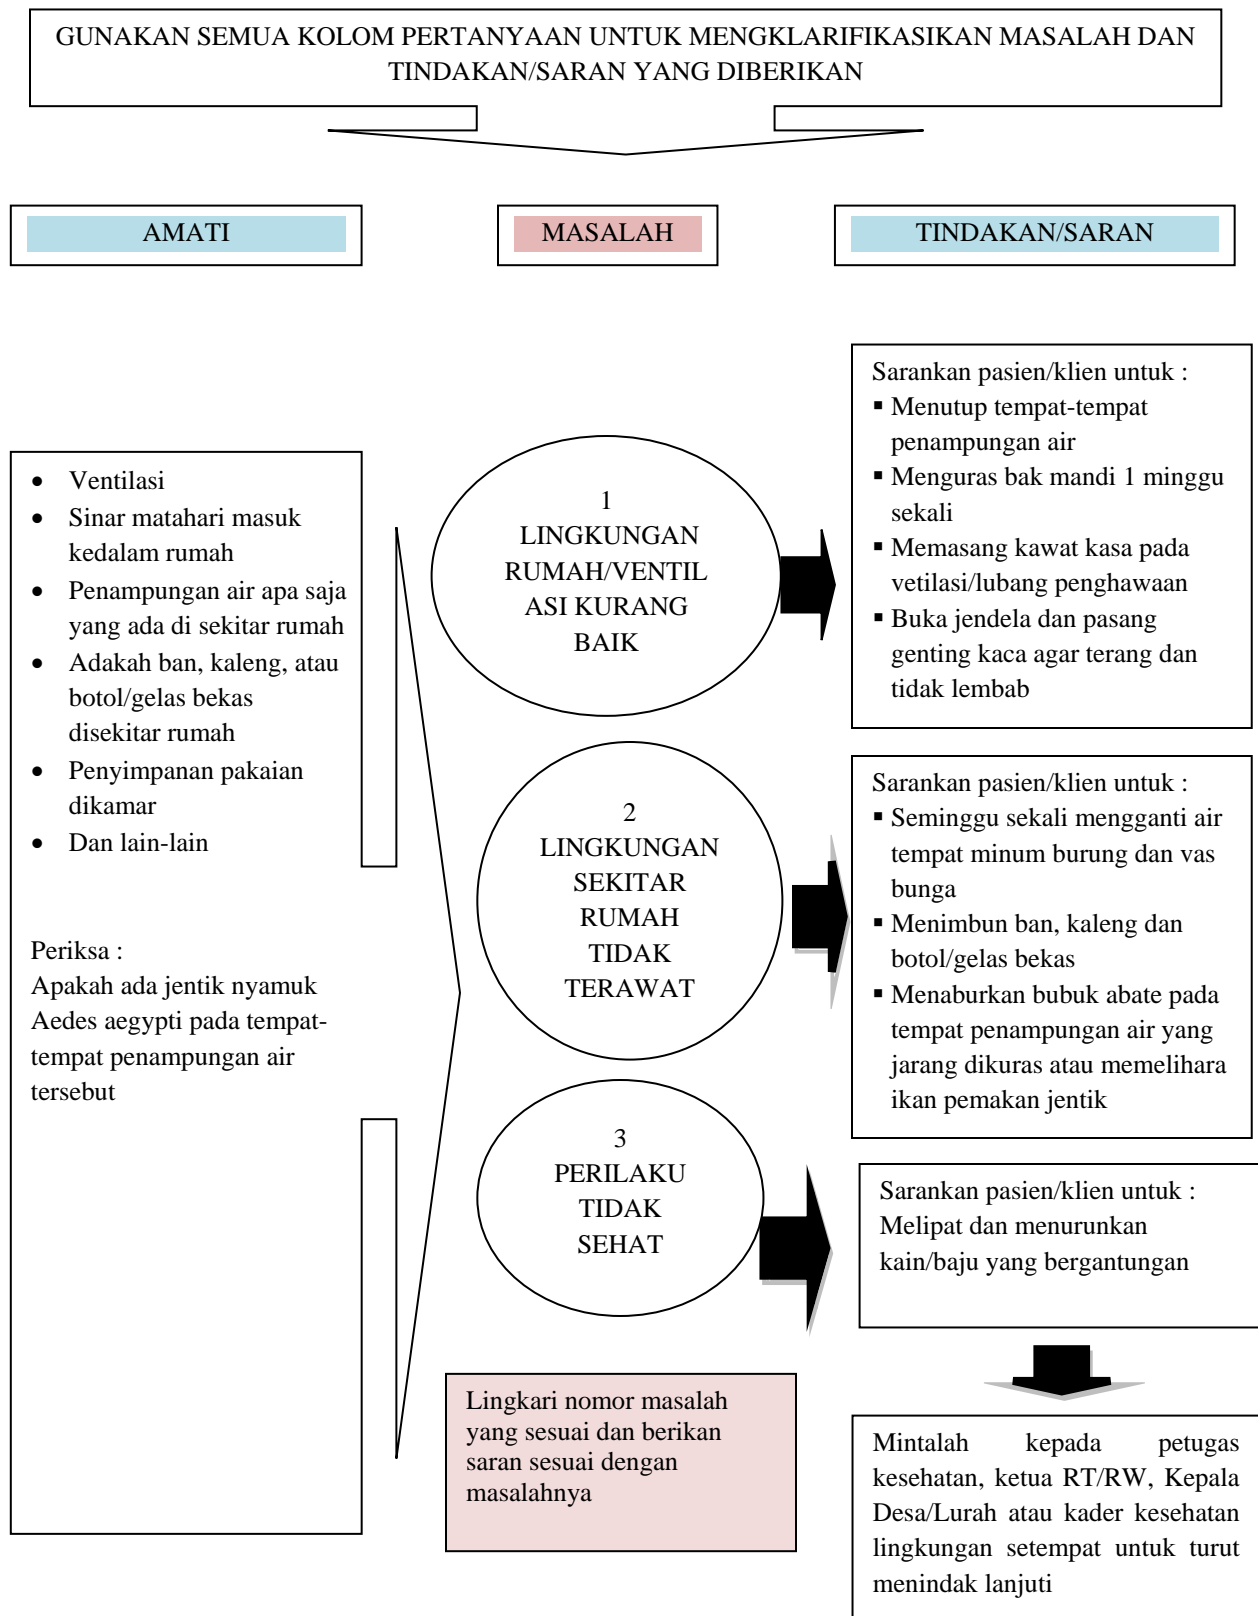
GUNAKAN SEMUA KOLOM PERTANYAAN UNTUK MENGKLARIFIKASIKAN MASALAH DAN TINDAKAN/SARAN YANG DIBERIKAN

AMATI

MASALAH

TINDAKAN/SARAN

- Ventilasi
- Sinar matahari masuk kedalam rumah
- Penampungan air apa saja yang ada di sekitar rumah
- Adakah ban, kaleng, atau botol/gelas bekas disekitar rumah
- Penyimpanan pakaian dikamar
- Dan lain-lain

Periksa :
Apakah ada jentik nyamuk Aedes aegypti pada tempat-tempat penampungan air tersebut

1
LINGKUNGAN RUMAH/VENTILASI KURANG BAIK

Sarankan pasien/klien untuk :
- Menutup tempat-tempat penampungan air
- Menguras bak mandi 1 minggu sekali
- Memasang kawat kasa pada vetilasi/lubang penghawaan
- Buka jendela dan pasang genting kaca agar terang dan tidak lembab

2
LINGKUNGAN SEKITAR RUMAH TIDAK TERAWAT

Sarankan pasien/klien untuk :
- Seminggu sekali mengganti air tempat minum burung dan vas bunga
- Menimbun ban, kaleng dan botol/gelas bekas
- Menaburkan bubuk abate pada tempat penampungan air yang jarang dikuras atau memelihara ikan pemakan jentik

3
PERILAKU TIDAK SEHAT

Sarankan pasien/klien untuk :
Melipat dan menurunkan kain/baju yang bergantungan

Lingkari nomor masalah yang sesuai dan berikan saran sesuai dengan masalahnya

Mintalah kepada petugas kesehatan, ketua RT/RW, Kepala Desa/Lurah atau kader kesehatan lingkungan setempat untuk turut menindak lanjuti